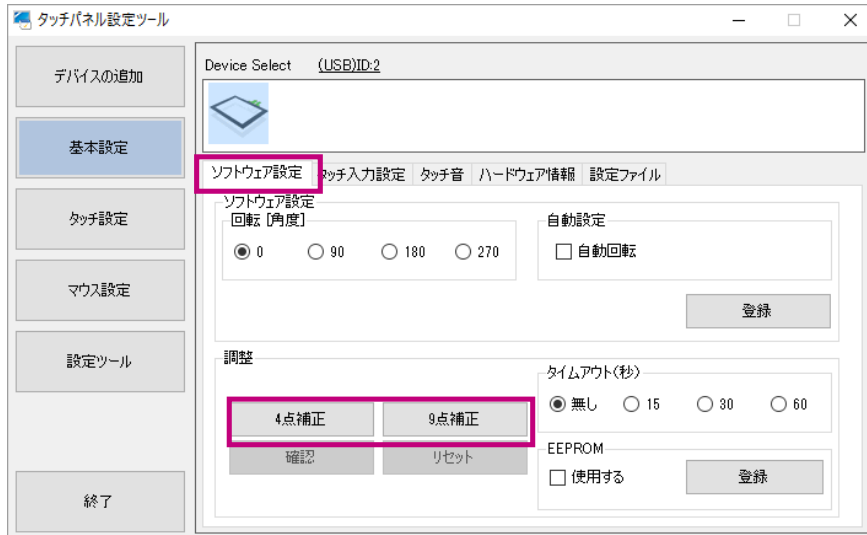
タッチパネル設定ツール

デバイスの追加

基本設定

タッチ設定

マウス設定

設定ツール

終了

Device Select (USB)ID:2

ソフトウェア設定 タッチ入力設定 タッチ音 ハードウェア情報 設定ファイル

ソフトウェア設定

回転 [角度]

0 90 180 270

自動設定

自動回転

登録

調整

4点補正 9点補正

確認 リセット

タイムアウト(秒)

無し 15 30 60

EEPROM

使用する

登録